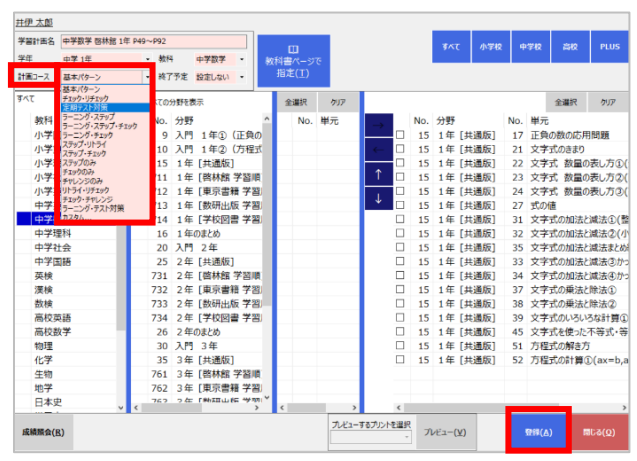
井伊 太郎

学習計画名 中学数学 啓林館 1年 P49~P92
学年 中学 1年 教科 中学数学
計画コース 基本パターン 終了予定 設定しない

教科書ページで指定(T)

すべて 小学校 中学校 高校 PLUS

基本パターン
チェック・リチェック
定期テスト対策
ラーニング・ステップ
ラーニング・ステップ・チェック
ラーニング・チェック
ステップ・リトライ
ステップ・チェック
ステップのみ
チェックのみ
チャレンジのみ
リトライ・リチェック
チェック・チャレンジ
ラーニング・テスト対策
カスタム

すべて
小学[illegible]
小学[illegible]
小学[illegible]
小学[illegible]
小学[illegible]
教科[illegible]
中学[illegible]
中学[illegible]
中学理科
中学社会
中学国語
英検
漢検
数検
高校英語
高校数学
物理
化学
生物
地学
日本史

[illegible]ての分野を表示

| No. | 分野 |
|---|---|
| 9 | 入門 1年①(正負の |
| 10 | 入門 1年②(方程式 |
| 15 | 1年 [共通版] |
| 11 | 1年 [啓林館 学習 |
| 12 | 1年 [東京書籍 学習 |
| 13 | 1年 [数研出版 学習 |
| 14 | 1年 [学校図書 学習 |
| 16 | 1年のまとめ |
| 20 | 入門 2年 |
| 25 | 2年 [共通版] |
| 731 | 2年 [啓林館 学習順 |
| 732 | 2年 [東京書籍 学習 |
| 733 | 2年 [数研出版 学習 |
| 734 | 2年 [学校図書 学習 |
| 26 | 2年のまとめ |
| 30 | 入門 3年 |
| 35 | 3年 [共通版] |
| 761 | 3年 [啓林館 学習順 |
| 762 | 3年 [東京書籍 学習 |
| 763 | 3年 [数研出版 学習 |

全選択 クリア

| No. | 単元 |
|---|---|

全選択 クリア

| No. | 分野 | No. | 単元 |
|---|---|---|---|
| 15 | 1年 [共通版] | 17 | 正負の数の応用問題 |
| 15 | 1年 [共通版] | 21 | 文字式のきまり |
| 15 | 1年 [共通版] | 22 | 文字式 数量の表し方①( |
| 15 | 1年 [共通版] | 23 | 文字式 数量の表し方②( |
| 15 | 1年 [共通版] | 24 | 文字式 数量の表し方③( |
| 15 | 1年 [共通版] | 27 | 式の値 |
| 15 | 1年 [共通版] | 31 | 文字式の加法と減法①(整 |
| 15 | 1年 [共通版] | 32 | 文字式の加法と減法②(小 |
| 15 | 1年 [共通版] | 35 | 文字式の加法と減法まとめ |
| 15 | 1年 [共通版] | 33 | 文字式の加法と減法③(か |
| 15 | 1年 [共通版] | 34 | 文字式の加法と減法④(か |
| 15 | 1年 [共通版] | 37 | 文字式の乗法と除法① |
| 15 | 1年 [共通版] | 38 | 文字式の乗法と除法② |
| 15 | 1年 [共通版] | 39 | 文字式のいろいろな計算① |
| 15 | 1年 [共通版] | 45 | 文字式を使った不等式・等 |
| 15 | 1年 [共通版] | 51 | 方程式の解き方 |
| 15 | 1年 [共通版] | 52 | 方程式の計算①(ax=b,a |

成績照会(R)
プレビューするプリントを選択
プレビュー(V)
登録(A)
閉じる(Q)